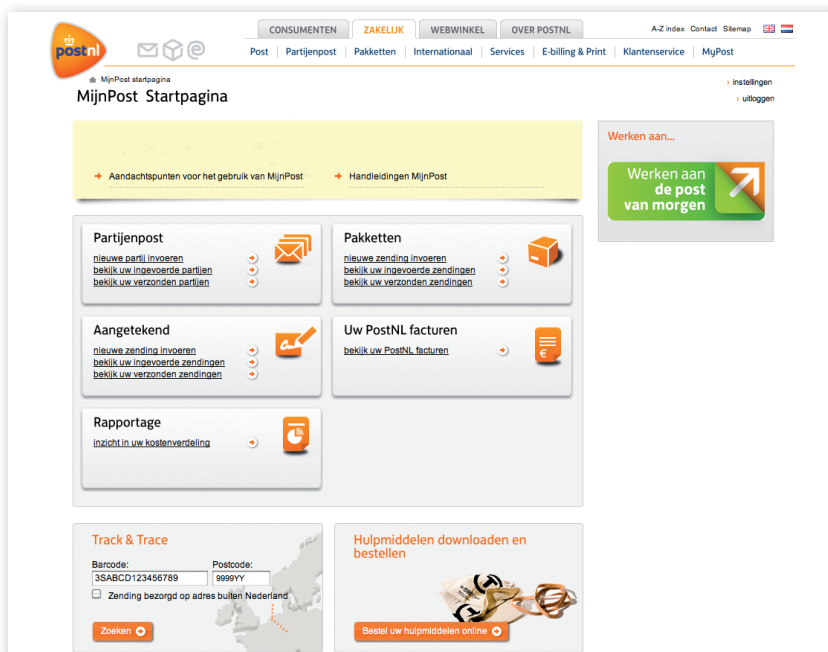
postnl

CONSUMENTEN ZAKELIJK WEBWINKEL OVER POSTNL

A-Z index Contact Sitemap

Post | Partijenpost | Pakketten | Internationaal | Services | E-billing & Print | Klantenservice | MyPost

MijnPost startpagina

MijnPost Startpagina

› instellingen
› uitloggen

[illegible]

Aandachtspunten voor het gebruik van MijnPost

Handleidingen MijnPost

Werken aan...

Werken aan de post van morgen

Partijenpost
nieuwe partij invoeren
bekijk uw ingevoerde partijen
bekijk uw verzonden partijen

Pakketten
nieuwe zending invoeren
bekijk uw ingevoerde zendingen
bekijk uw verzonden zendingen

Aangetekend
nieuwe zending invoeren
bekijk uw ingevoerde zendingen
bekijk uw verzonden zendingen

Uw PostNL facturen
bekijk uw PostNL facturen

Rapportage
inzicht in uw kostenverdeling

Track & Trace
Barcode:
3SABCD123456789
Postcode:
9999YY
Zending bezorgd op adres buiten Nederland
Zoeken

Hulpmiddelen downloaden en bestellen
Bestel uw hulpmiddelen online